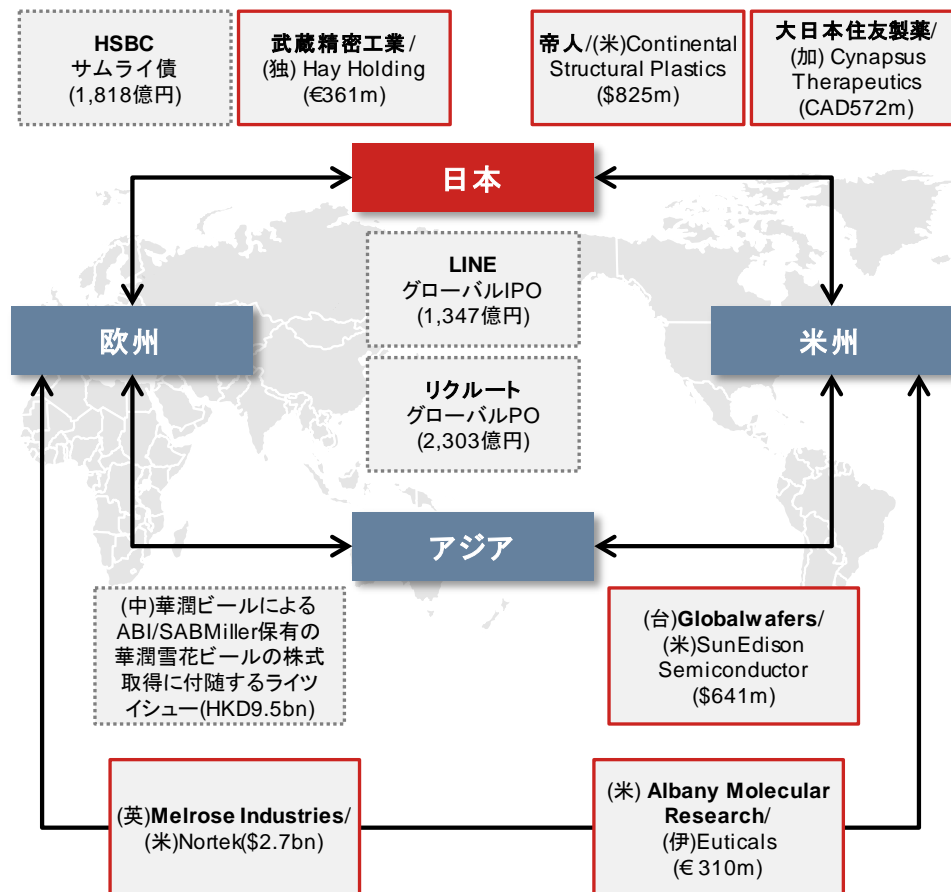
HSBC
サムライ債
(1,818億円)

武蔵精密工業/
(独) Hay Holding
(€361m)

帝人/(米)Continental Structural Plastics
($825m)

大日本住友製薬/
(加) Cynapsus Therapeutics
(CAD572m)

日本

LINE
グローバルIPO
(1,347億円)

欧州

米州

リクルート
グローバルPO
(2,303億円)

アジア

(中)華潤ビールによるABI/SABMiller保有の華潤雪花ビールの株式取得に付随するライツイシュー(HKD9.5bn)

(台)Globalwafers/
(米)SunEdison Semiconductor
($641m)

(英)Melrose Industries/
(米)Nortek($2.7bn)

(米) Albany Molecular Research/
(伊)Euticals
(€ 310m)